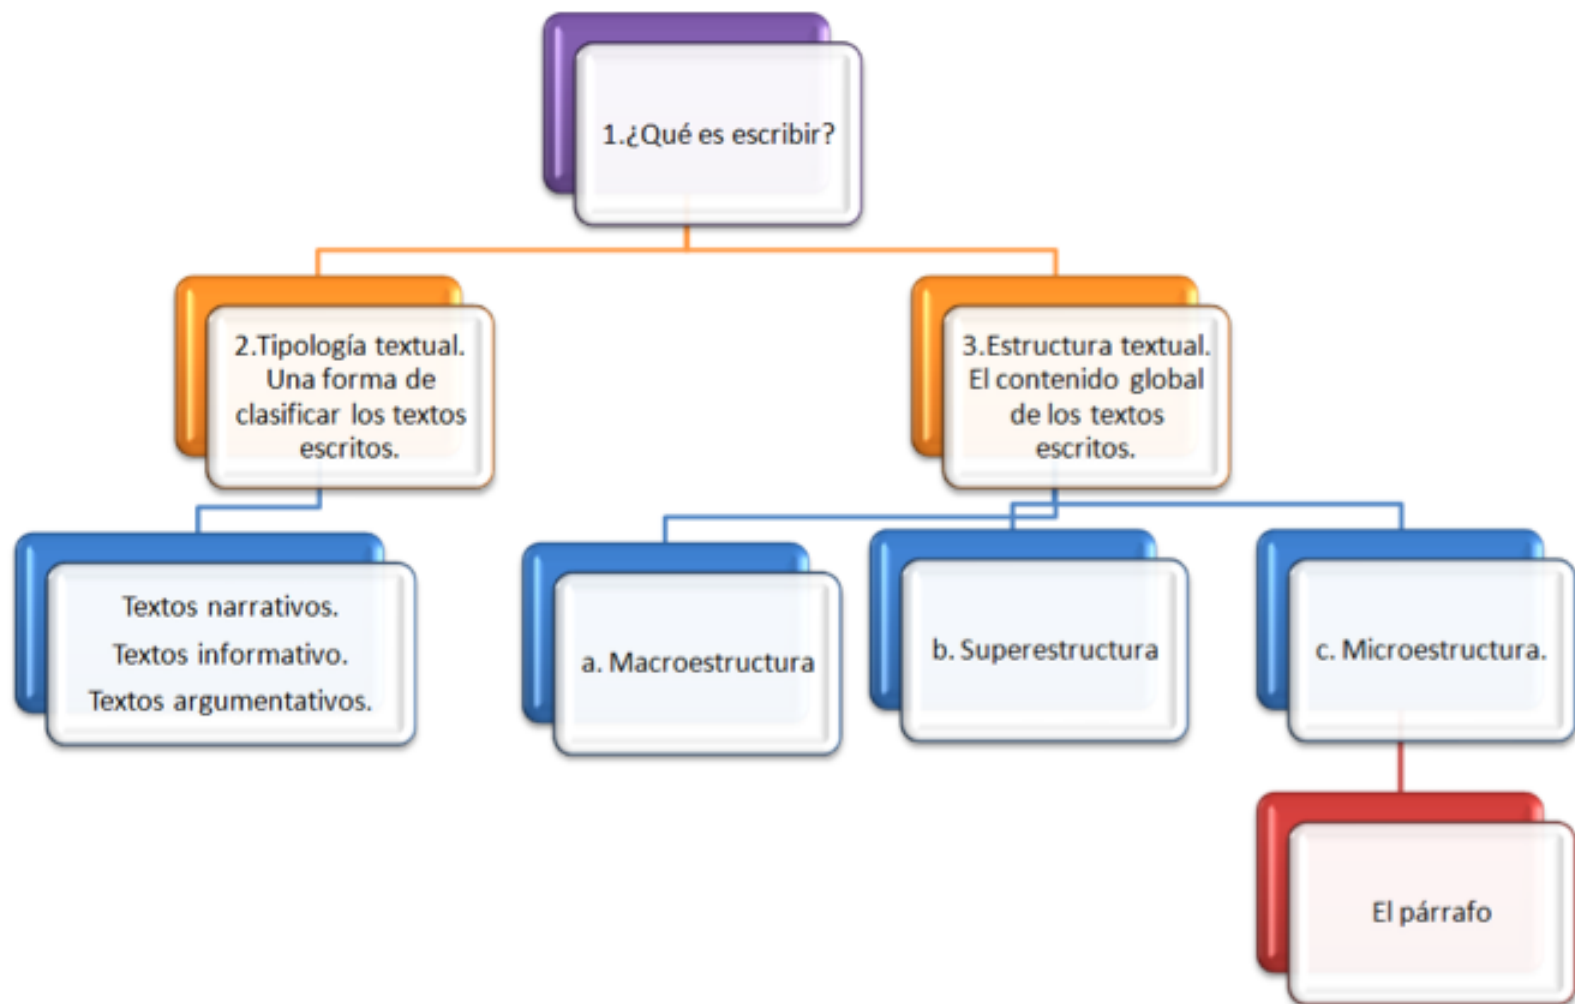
1.¿Qué es escribir?

2.Tipología textual. Una forma de clasificar los textos escritos.

3.Estructura textual. El contenido global de los textos escritos.

Textos narrativos.
Textos informativo.
Textos argumentativos.

a. Macroestructura

b. Superestructura

c. Microestructura.

El párrafo